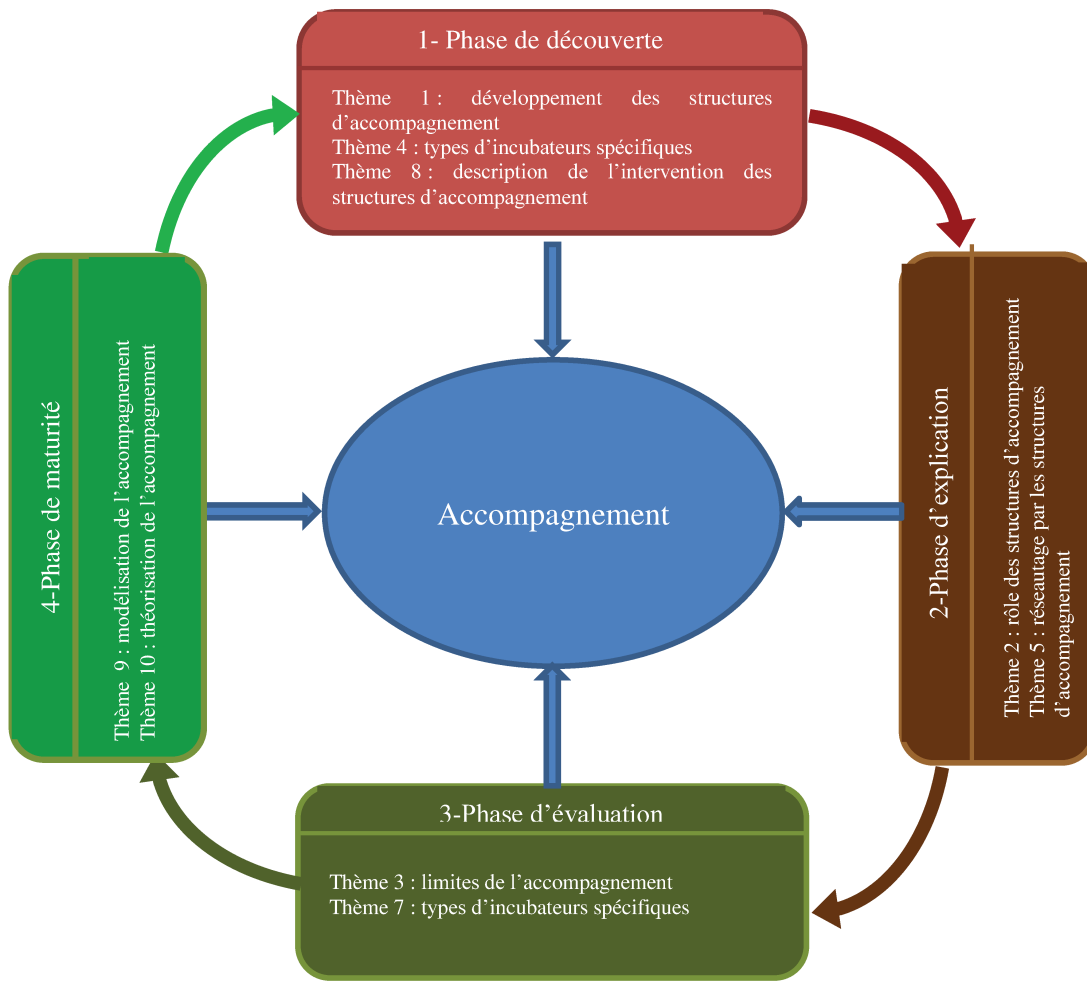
1- Phase de découverte

Thème 1 : développement des structures d'accompagnement
Thème 4 : types d'incubateurs spécifiques
Thème 8 : description de l'intervention des structures d'accompagnement

4-Phase de maturité

Thème 9 : modélisation de l'accompagnement
Thème 10 : théorisation de l'accompagnement

Accompagnement

2-Phase d'explication

Thème 2 : rôle des structures d'accompagnement
Thème 5 : réseautage par les structures d'accompagnement

3-Phase d'évaluation

Thème 3 : limites de l'accompagnement
Thème 7 : types d'incubateurs spécifiques